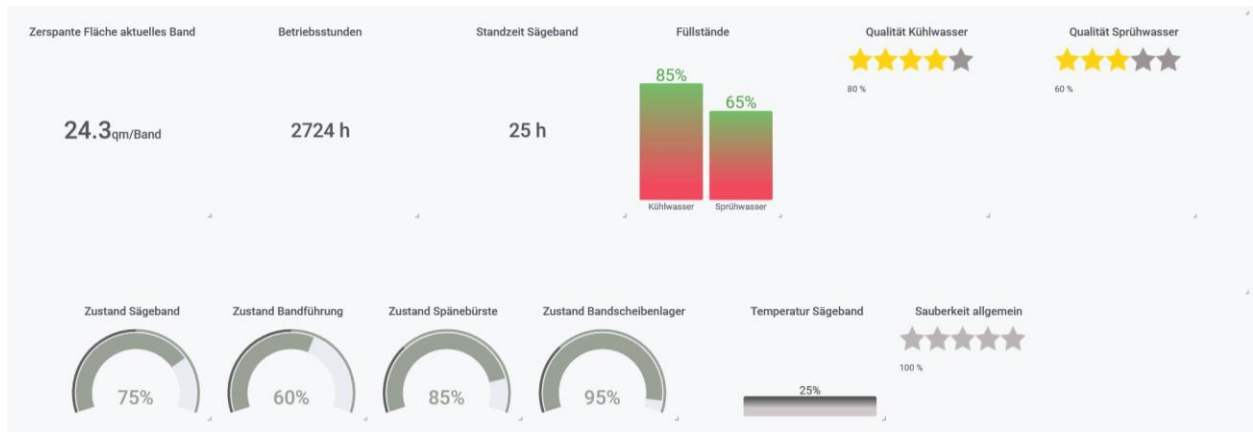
Zerspante Fläche aktuelles Band

24.3qm/Band

Betriebsstunden

2724 h

Standzeit Sägeband

25 h

Füllstände

85%

65%

Kühlwasser

Sprühwasser

Qualität Kühlwasser

80 %

Qualität Sprühwasser

60 %

Zustand Sägeband

75%

Zustand Bandführung

60%

Zustand Spänebürste

85%

Zustand Bandscheibenlager

95%

Temperatur Sägeband

25%

Sauberkeit allgemein

100 %